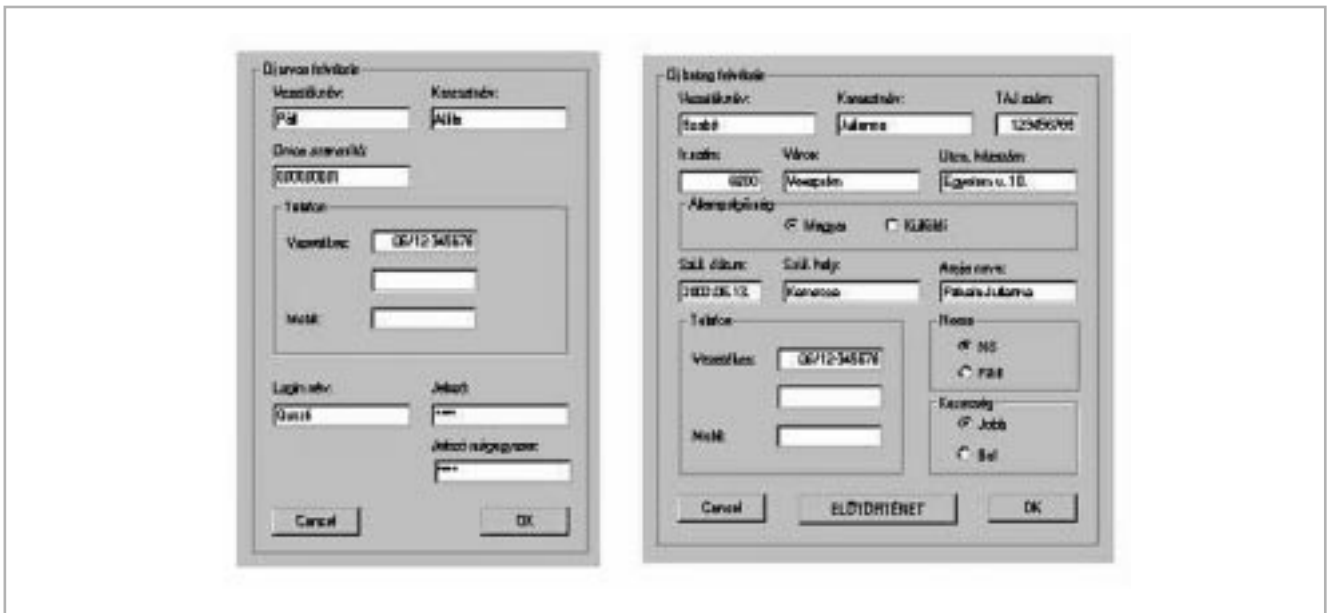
Új orvos felvitele

Vezetéknév:
Pál

Keresztnév:
Attila

Orvos azonosító:
00000001

Telefon

Vezetékes:
06/12-345678

Mobil:

Login név:
Quack

Jelszó:
****

Jelszó megerősítése:
****

Cancel

OK

Új beteg felvitele

Vezetéknév:
Szabó

Keresztnév:
Julianna

TAJ szám:
123456789

Ir. szám:
8200

Város:
Veszprém

Utca, házszám:
Egyetem u. 10.

Állampolgárság
Magyar
Külföldi

Szül. dátum:
1980.06.13.

Szül. hely:
Komárom

Anyja neve:
Fekete Julianna

Telefon

Vezetékes:
06/12-345678

Mobil:

Nem
Nő
Férfi

Kezesség
Jobb
Bal

Cancel

ELŐTÖRTÉNET

OK